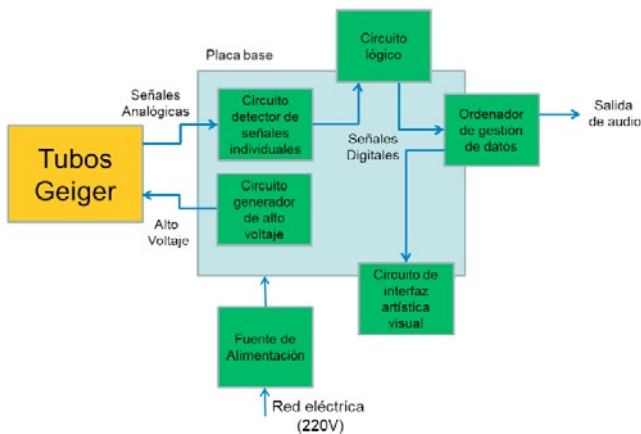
Placa base

Circuito lógico

Señales Analógicas

Tubos Geiger

Circuito detector de señales individuales

Señales Digitales

Ordenador de gestion de datos

Salida de audio

Circuito generador de alto voltaje

Alto Voltaje

Circuito de interfaz artística visual

Fuente de Alimentación

Red eléctrica (220V)